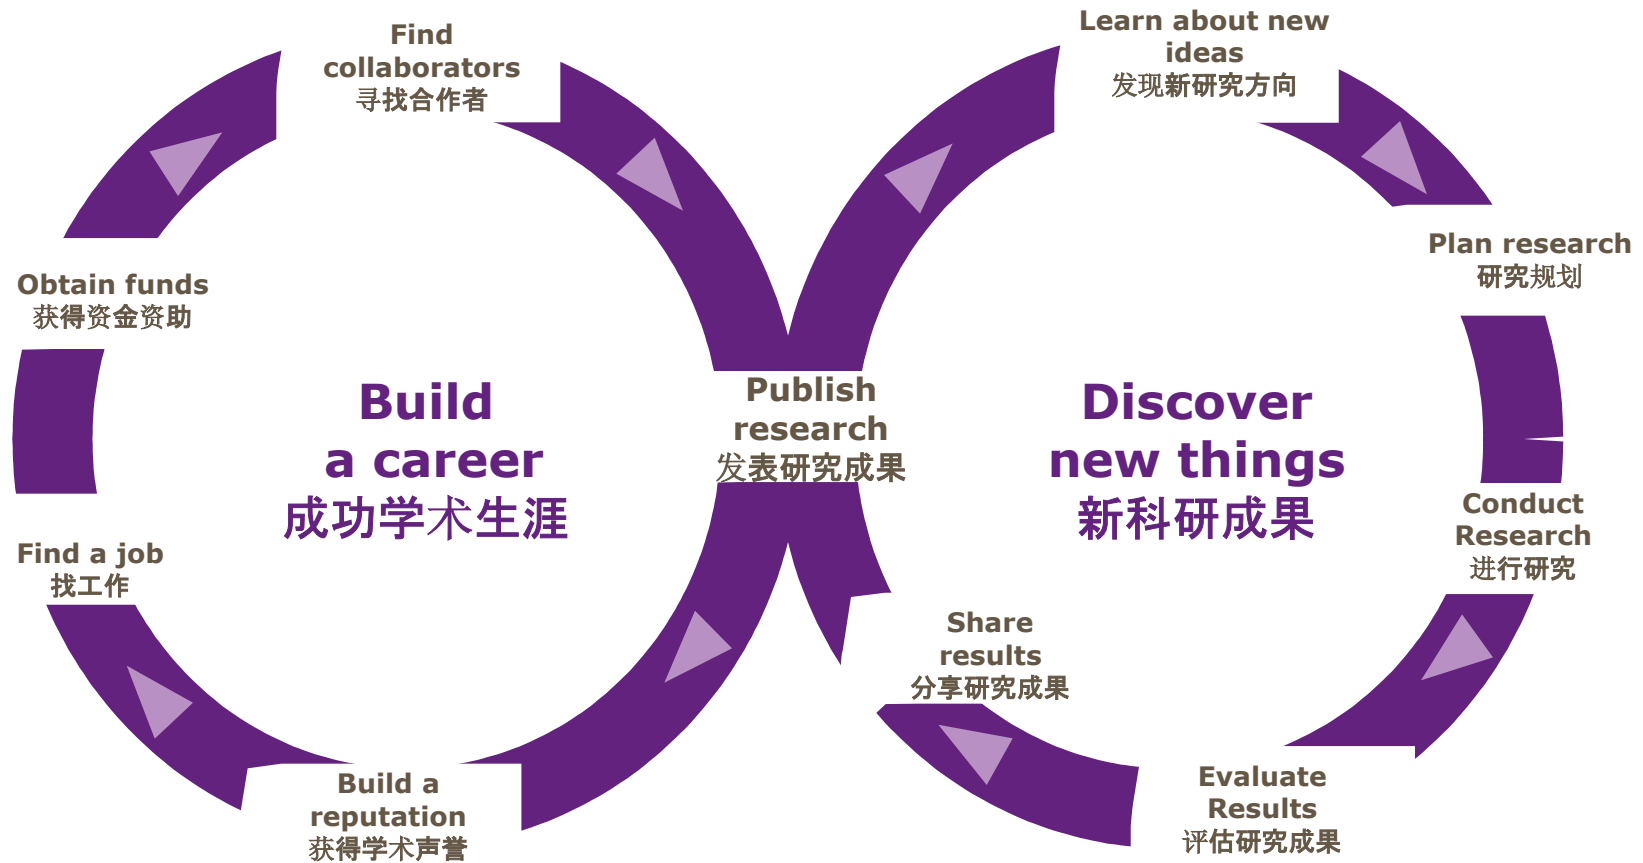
Find collaborators
寻找合作者

Learn about new ideas
发现新研究方向

Obtain funds
获得资金资助

Plan research
研究规划

Build a career
成功学术生涯

Publish research
发表研究成果

Discover new things
新科研成果

Find a job
找工作

Conduct Research
进行研究

Share results
分享研究成果

Build a reputation
获得学术声誉

Evaluate Results
评估研究成果